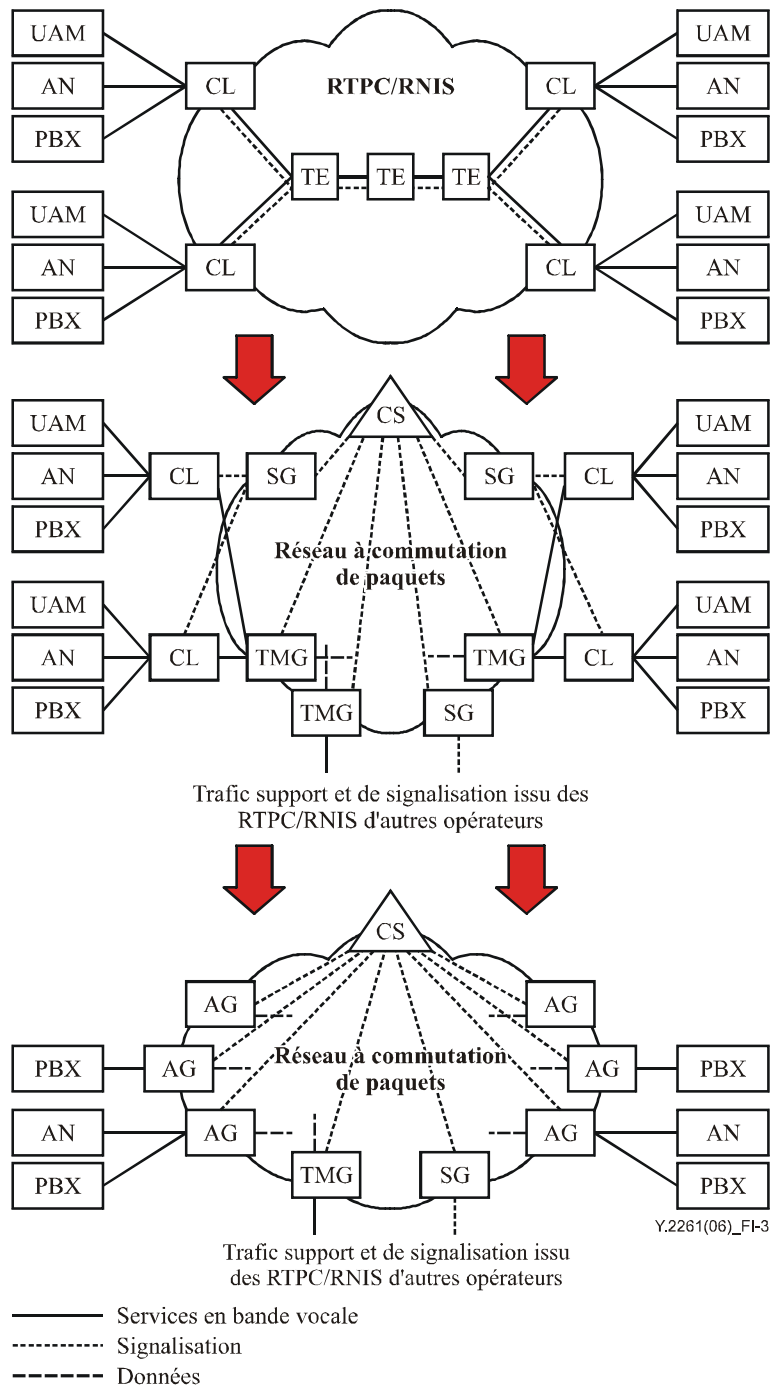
UAM
AN
PBX
CL
RTPC/RNIS
CL
UAM
AN
PBX
TE
TE
TE
UAM
AN
PBX
CL
CL
UAM
AN
PBX

CS
UAM
AN
PBX
CL
SG
SG
CL
UAM
AN
PBX
Réseau à commutation de paquets
UAM
AN
PBX
CL
TMG
TMG
CL
UAM
AN
PBX
TMG
SG
Trafic support et de signalisation issu des RTPC/RNIS d'autres opérateurs

CS
AG
AG
PBX
AG
Réseau à commutation de paquets
AG
PBX
AN
AG
AG
AN
PBX
TMG
SG
PBX
Y.2261(06)_FI-3
Trafic support et de signalisation issu des RTPC/RNIS d'autres opérateurs

Services en bande vocale
Signalisation
Données